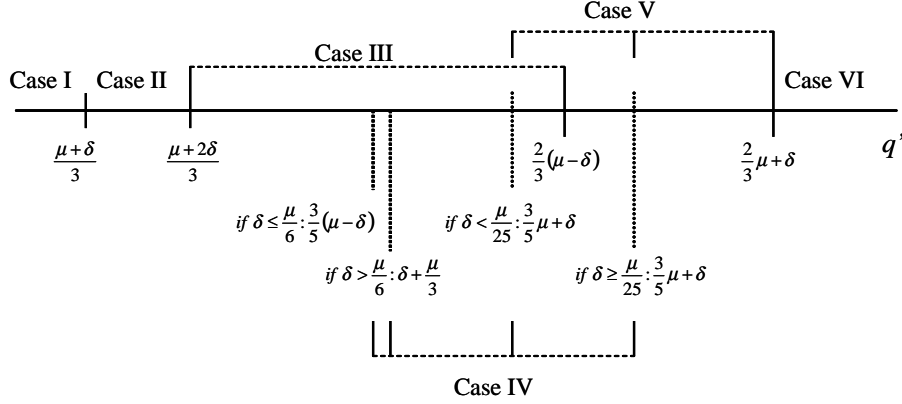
Case V

Case III

Case I

Case II

Case VI

$\frac{\mu+\delta}{3}$

$\frac{\mu+2\delta}{3}$

$\frac{2}{3}(\mu-\delta)$

$\frac{2}{3}\mu+\delta$

$q'$

$if\ \delta \leq \frac{\mu}{6}: \frac{3}{5}(\mu-\delta)$

$if\ \delta < \frac{\mu}{25}: \frac{3}{5}\mu+\delta$

$if\ \delta > \frac{\mu}{6}: \delta+\frac{\mu}{3}$

$if\ \delta \geq \frac{\mu}{25}: \frac{3}{5}\mu+\delta$

Case IV